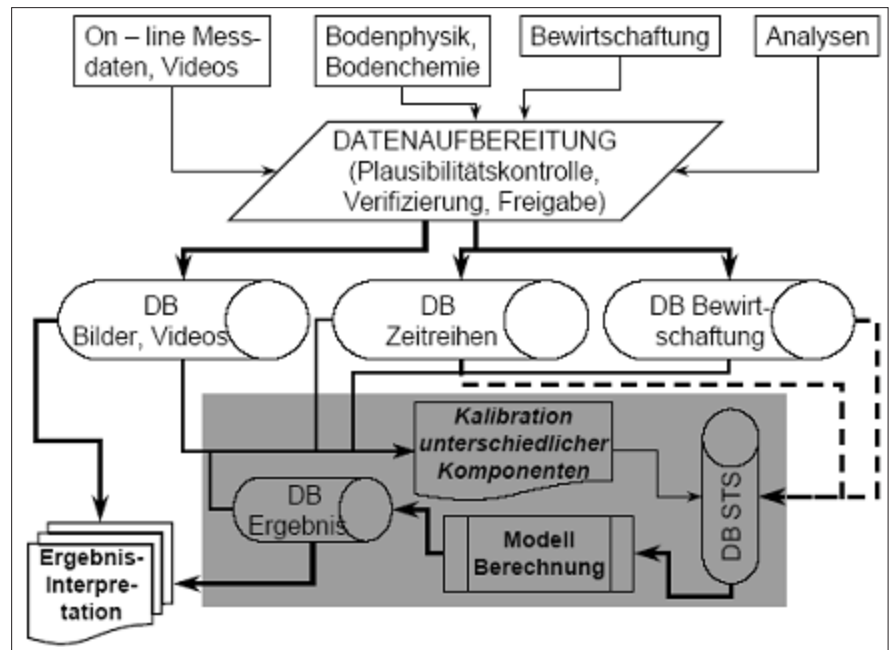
On – line Messdaten, Videos

Bodenphysik, Bodenchemie

Bewirtschaftung

Analysen

DATENAUFBEREITUNG (Plausibilitätskontrolle, Verifizierung, Freigabe)

DB Bilder, Videos

DB Zeitreihen

DB Bewirtschaftung

Kalibration unterschiedlicher Komponenten

DB STS

DB Ergebnis

Modell Berechnung

Ergebnis-Interpretation